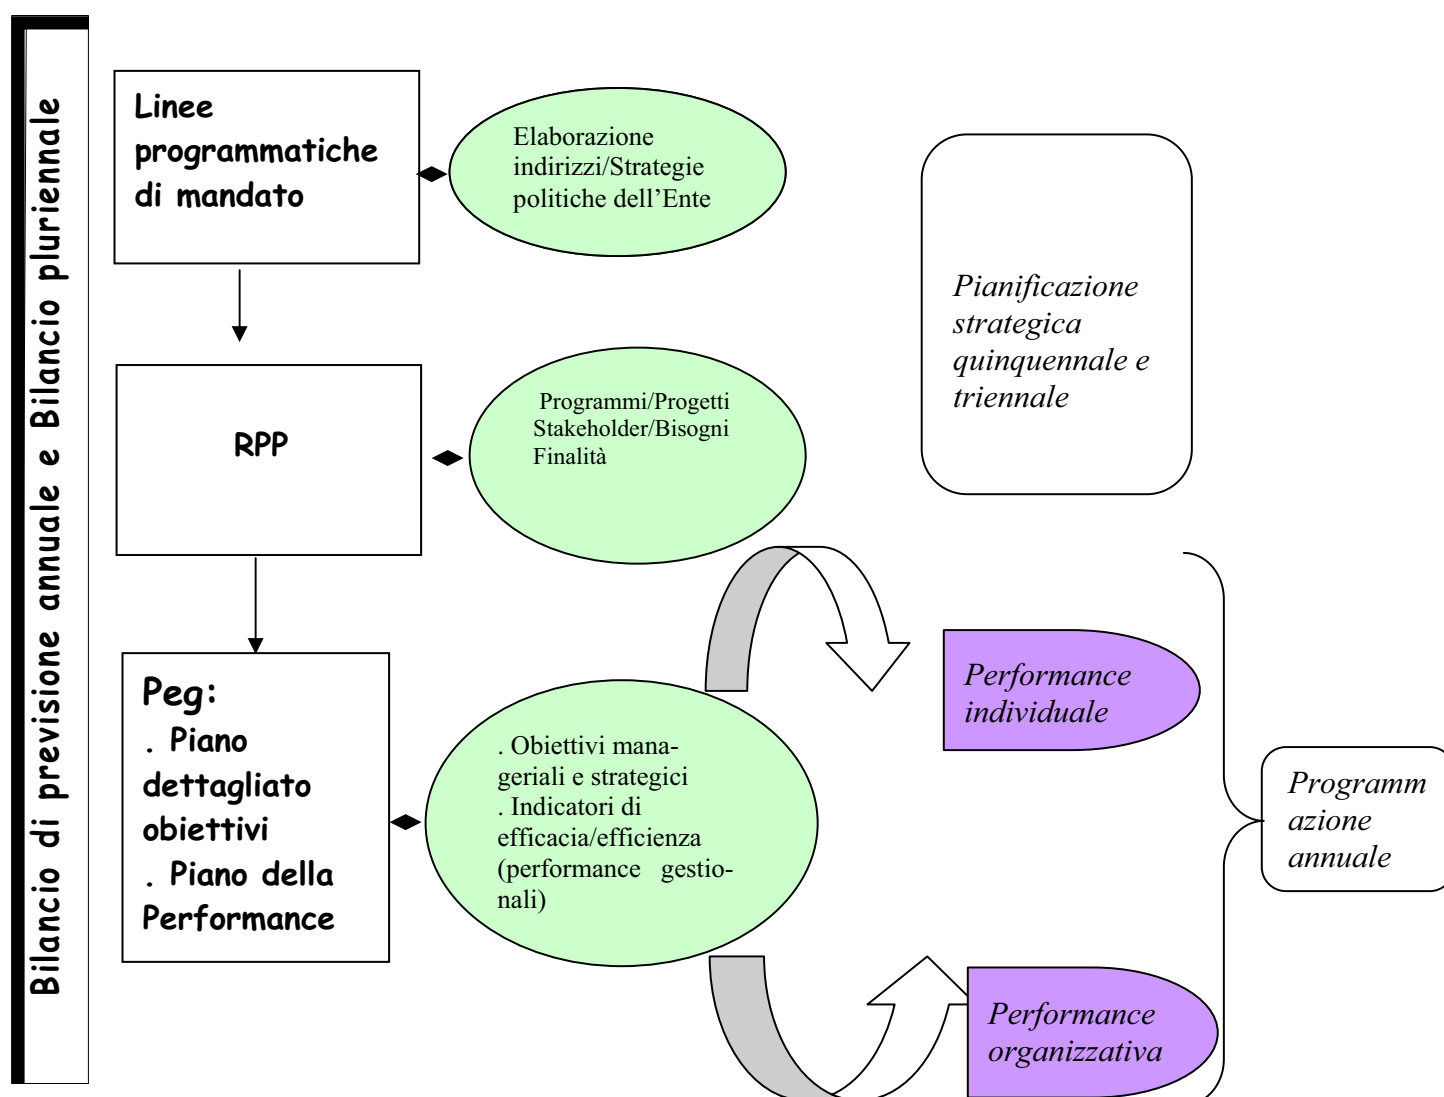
Bilancio di previsione annuale e Bilancio pluriennale

Linee programmatiche di mandato

Elaborazione indirizzi/Strategie politiche dell'Ente

Pianificazione strategica quinquennale e triennale

RPP

Programmi/Progetti Stakeholder/Bisogni Finalità

Peg:
. Piano dettagliato obiettivi
. Piano della Performance

. Obiettivi manageriali e strategici
. Indicatori di efficacia/efficienza (performance gestionali)

Performance individuale

Programmazione annuale

Performance organizzativa